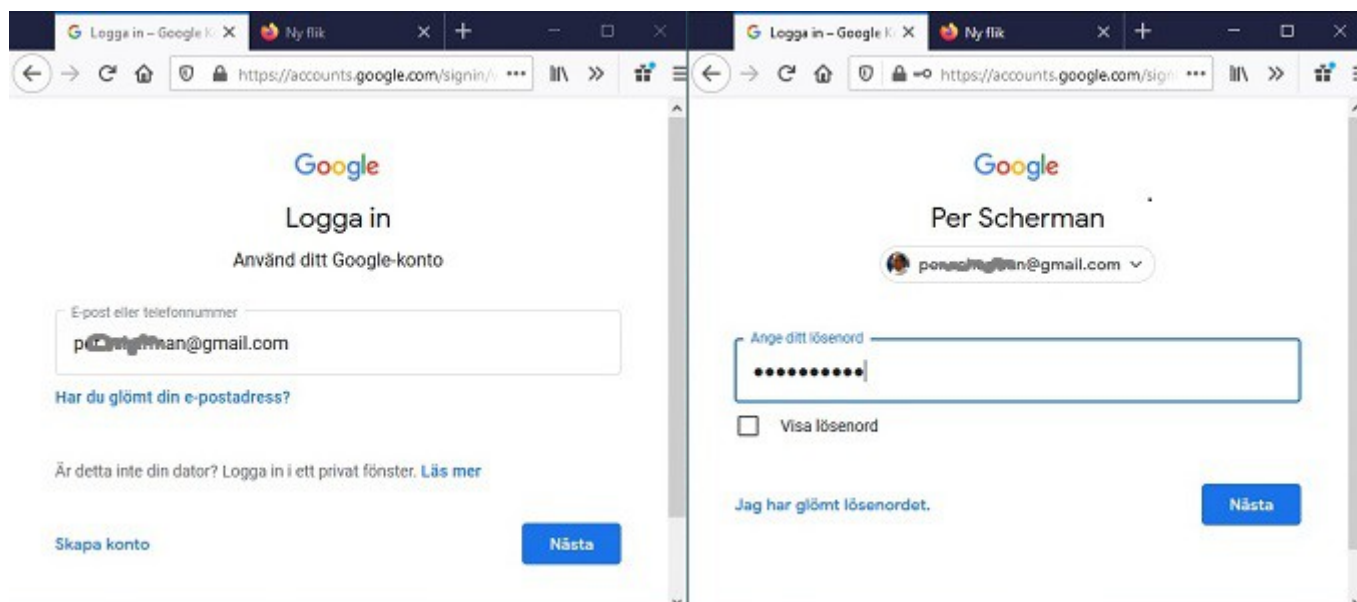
Logga in – Google K
Ny flik
https://accounts.google.com/signin/

Google
Logga in
Använd ditt Google-konto
E-post eller telefonnummer
p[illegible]an@gmail.com
Har du glömt din e-postadress?
Är detta inte din dator? Logga in i ett privat fönster. Läs mer
Skapa konto
Nästa

Logga in – Google K
Ny flik
https://accounts.google.com/sign

Google
Per Scherman
pe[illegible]n@gmail.com
Ange ditt lösenord
•••••••••••
Visa lösenord
Jag har glömt lösenordet.
Nästa